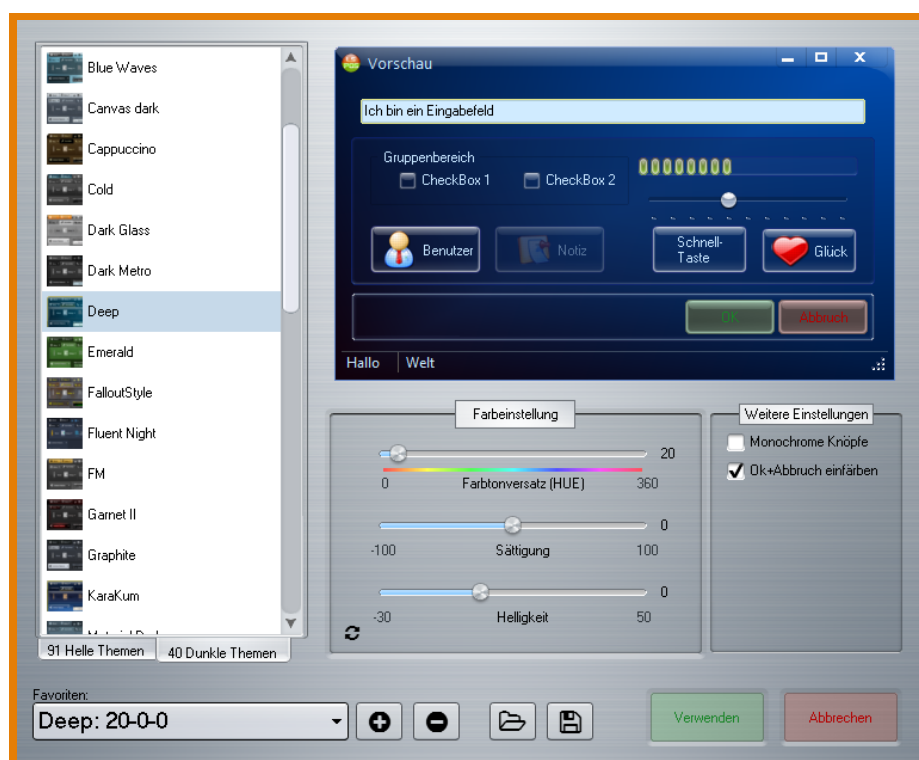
Blue Waves
Canvas dark
Cappuccino
Cold
Dark Glass
Dark Metro
Deep
Emerald
FalloutStyle
Fluent Night
FM
Garnet II
Graphite
KaraKum
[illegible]

91 Helle Themen
40 Dunkle Themen

Vorschau

Ich bin ein Eingabefeld

Gruppenbereich
CheckBox 1
CheckBox 2

Benutzer
Notiz
Schnell-Taste
Glück

Ok
Abbruch

Hallo
Welt

Farbeinstellung
20
0
Farbtonversatz (HUE)
360
0
-100
Sättigung
100
0
-30
Helligkeit
50

Weitere Einstellungen
Monochrome Knöpfe
Ok+Abbruch einfärben

Favoriten:
Deep: 20-0-0

Verwenden
Abbrechen